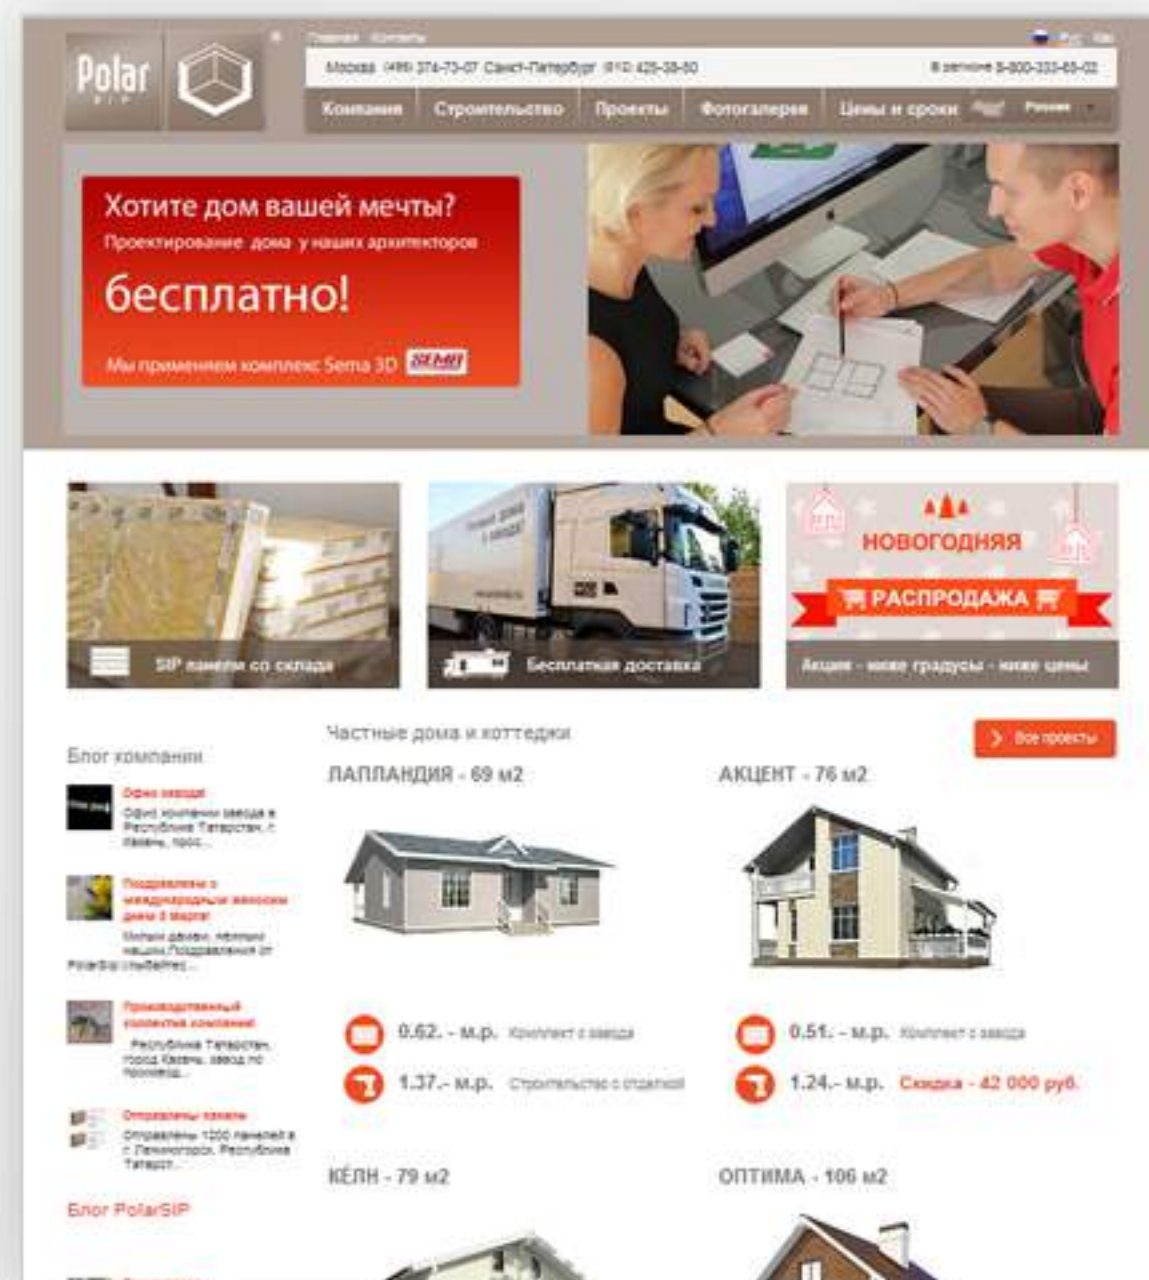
Polar SIP

Главная Контакты

Москва (495) 374-73-07 Санкт-Петербург (812) 425-38-80

В регионе 8-800-333-65-02

Компания | Строительство | Проекты | Фотогалерея | Цены и сроки | Россия

Хотите дом вашей мечты?
Проектирование дома у наших архитекторов
бесплатно!
Мы применяем комплекс Sema 3D SEMA

SIP панели со склада

Бесплатная доставка

НОВОГОДНЯЯ
РАСПРОДАЖА
Акция - ниже градусы - ниже цены

Блог компании

Офис завода
Офис компании завода в Республике Татарстан, г. Казань, прос...

Поздравляем с международным женским днем 8 Марта!
Милые дамы, любимые наши. Поздравления от PolarSip compliments...

Производственный коллектив компании!
Республика Татарстан, город Казань, завод по производ...

Отправлены панели
Отправлены 1200 панелей в г. Лениногорск, Республика Татарст...

Блог PolarSIP

Частные дома и коттеджи

Все проекты

ЛАПЛАНДИЯ - 69 м2

0.62. - м.р. Комплект с завода
1.37.- м.р. Строительство с отделкой

АКЦЕНТ - 76 м2

0.51. - м.р. Комплект с завода
1.24.- м.р. Скидка - 42 000 руб.

КЁЛН - 79 м2

ОПТИМА - 106 м2